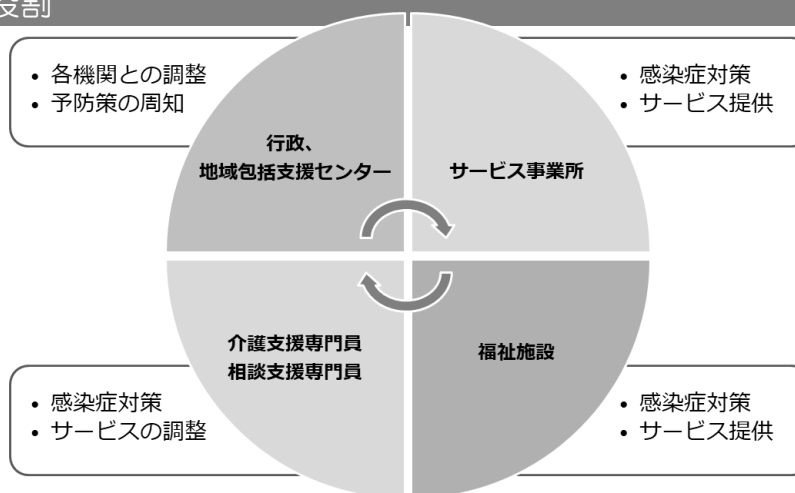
役割

• 各機関との調整
• 予防策の周知

行政、
地域包括支援センター

• 感染症対策
• サービス提供

サービス事業所

介護支援専門員
相談支援専門員

• 感染症対策
• サービスの調整

福祉施設

• 感染症対策
• サービス提供